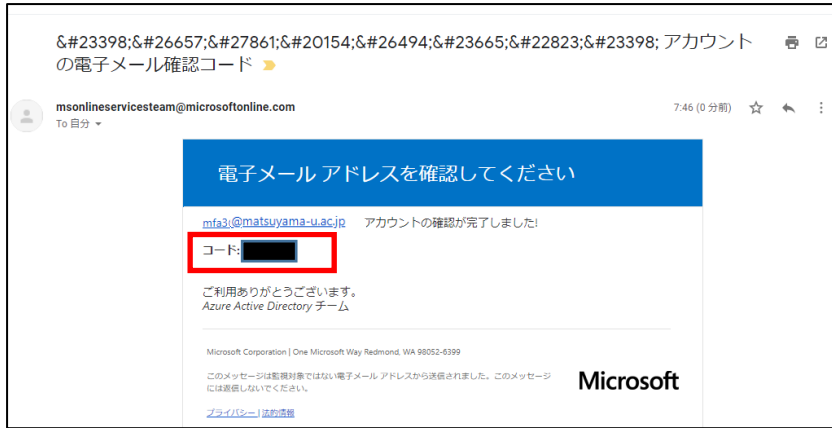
&#23398;&#26657;&#27861;&#20154;&#26494;&#23665;&#22823;&#23398; アカウントの電子メール確認コード

msonlineservicesteam@microsoftonline.com
To 自分

7:46 (0 分前)

電子メール アドレスを確認してください

mfa3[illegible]@matsuyama-u.ac.jp アカウントの確認が完了しました!

コード: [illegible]

ご利用ありがとうございます。
Azure Active Directory チーム

Microsoft Corporation | One Microsoft Way Redmond, WA 98052-6399

このメッセージは監視対象ではない電子メール アドレスから送信されました。このメッセージには返信しないでください。

Microsoft

プライバシー | 法的情報